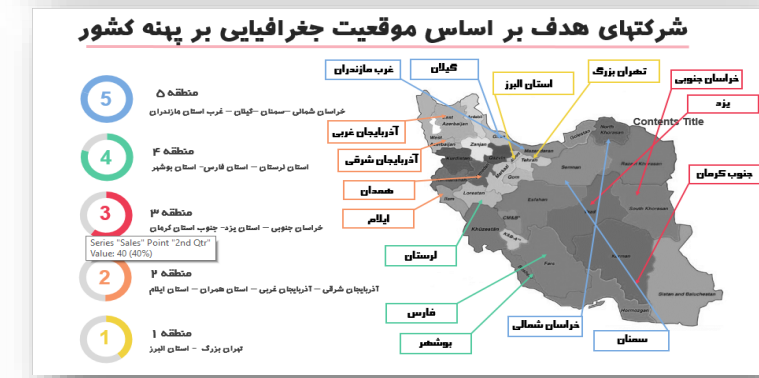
شرکتهای هدف بر اساس موقعیت جغرافیایی بر پهنه کشور

5
منطقه ۵
خراسان شمالی –سمنان –گیلان – غرب استان مازندران

4
منطقه ۴
استان لرستان – استان فارس- استان بوشهر

3
منطقه ۳
خراسان جنوبی – استان یزد- جنوب استان کرمان

Series "Sales" Point "2nd Qtr"
Value: 40 (40%)

2
منطقه ۲
آذربایجان شرقی – آذربایجان غربی – استان همدان – استان ایلام

1
منطقه ۱
تهران بزرگ – استان البرز

غرب مازندران
گیلان
استان البرز
تهران بزرگ
خراسان جنوبی
یزد
Contents Title
آذربایجان غربی
آذربایجان شرقی
همدان
ایلام
جنوب کرمان
لرستان
فارس
خراسان شمالی
سمنان
بوشهر